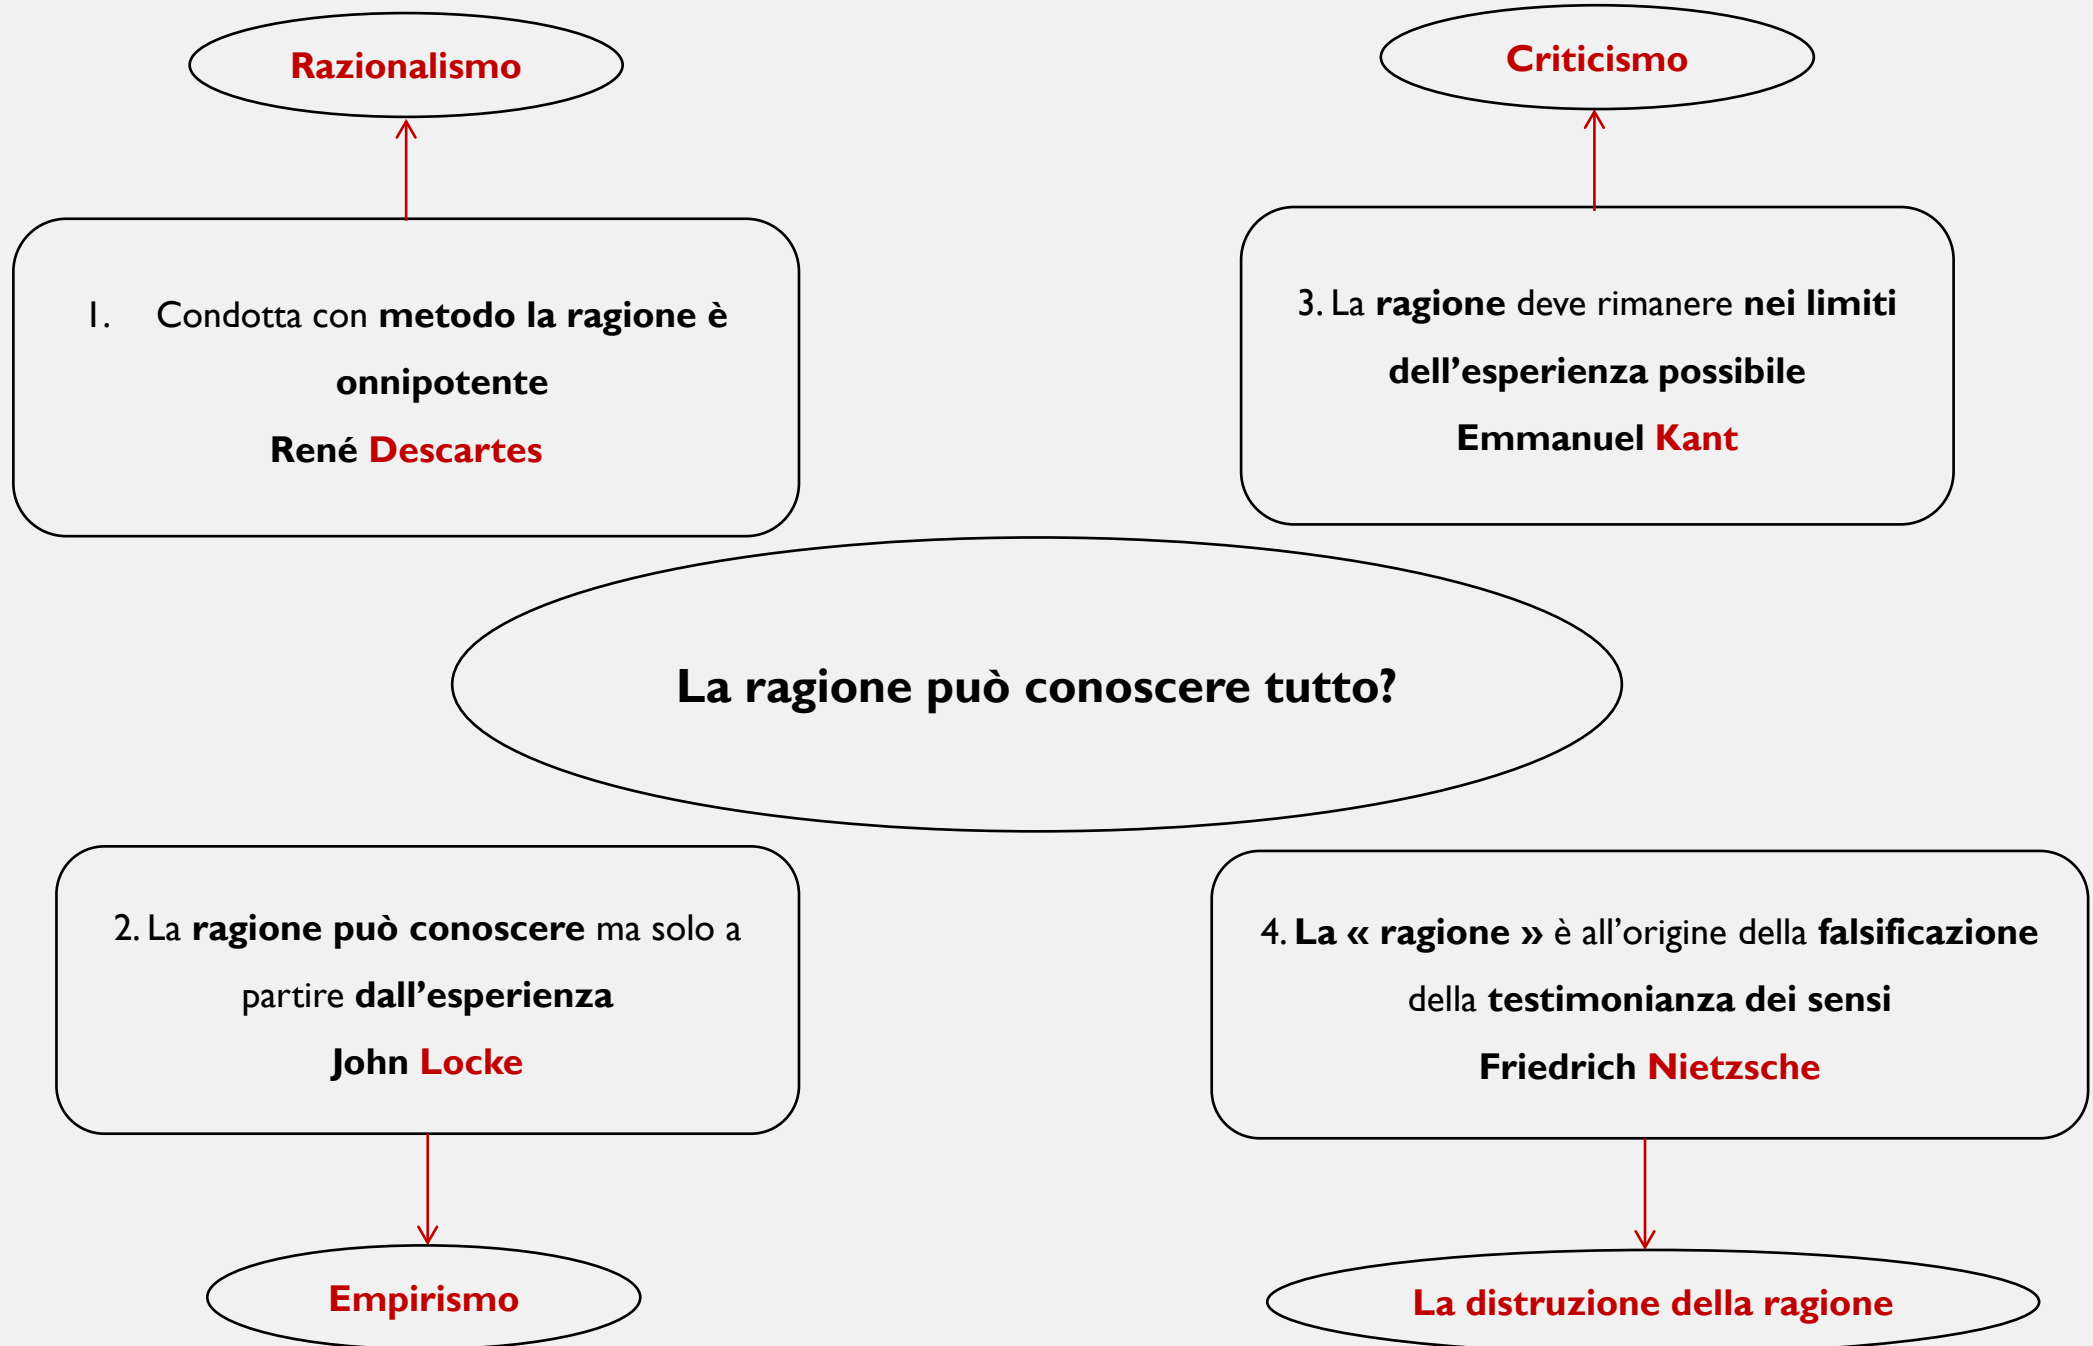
Razionalismo

1. Condotta con metodo la ragione è onnipotente
René Descartes

Criticismo

3. La ragione deve rimanere nei limiti dell'esperienza possibile
Emmanuel Kant

La ragione può conoscere tutto?

2. La ragione può conoscere ma solo a partire dall'esperienza
John Locke

Empirismo

4. La « ragione » è all'origine della falsificazione della testimonianza dei sensi
Friedrich Nietzsche

La distruzione della ragione